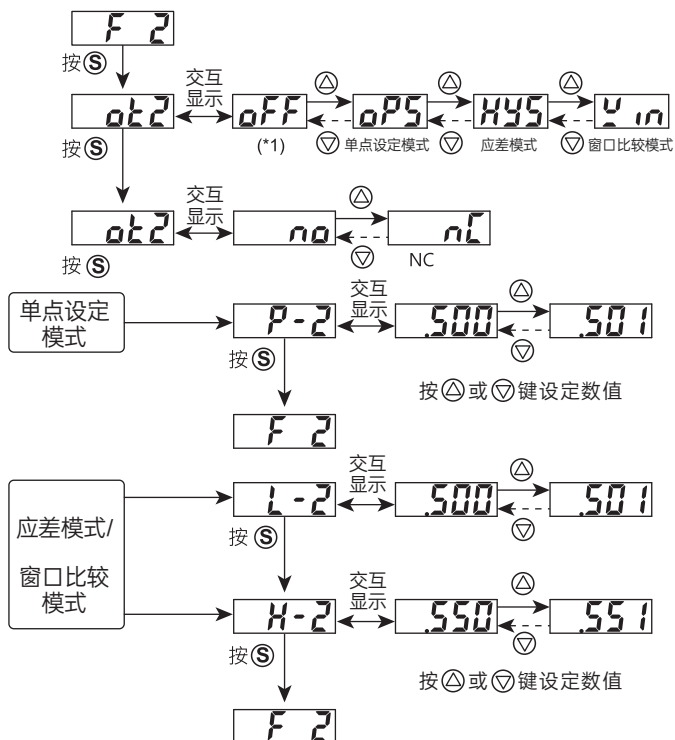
F 2
按S

交互
显示

ot2 oFF oPS HYS Win
(*1) 单点设定模式 应差模式 窗口比较模式

按S

交互
显示

ot2 no nC
NC

按S

单点设定
模式

交互
显示

P-2 .500 .501

按S

按 或 键设定数值

F 2

应差模式/

窗口比较
模式

交互
显示

L-2 .500 .501

按S

交互
显示

H-2 .550 .551

按S

按 或 键设定数值

F 2